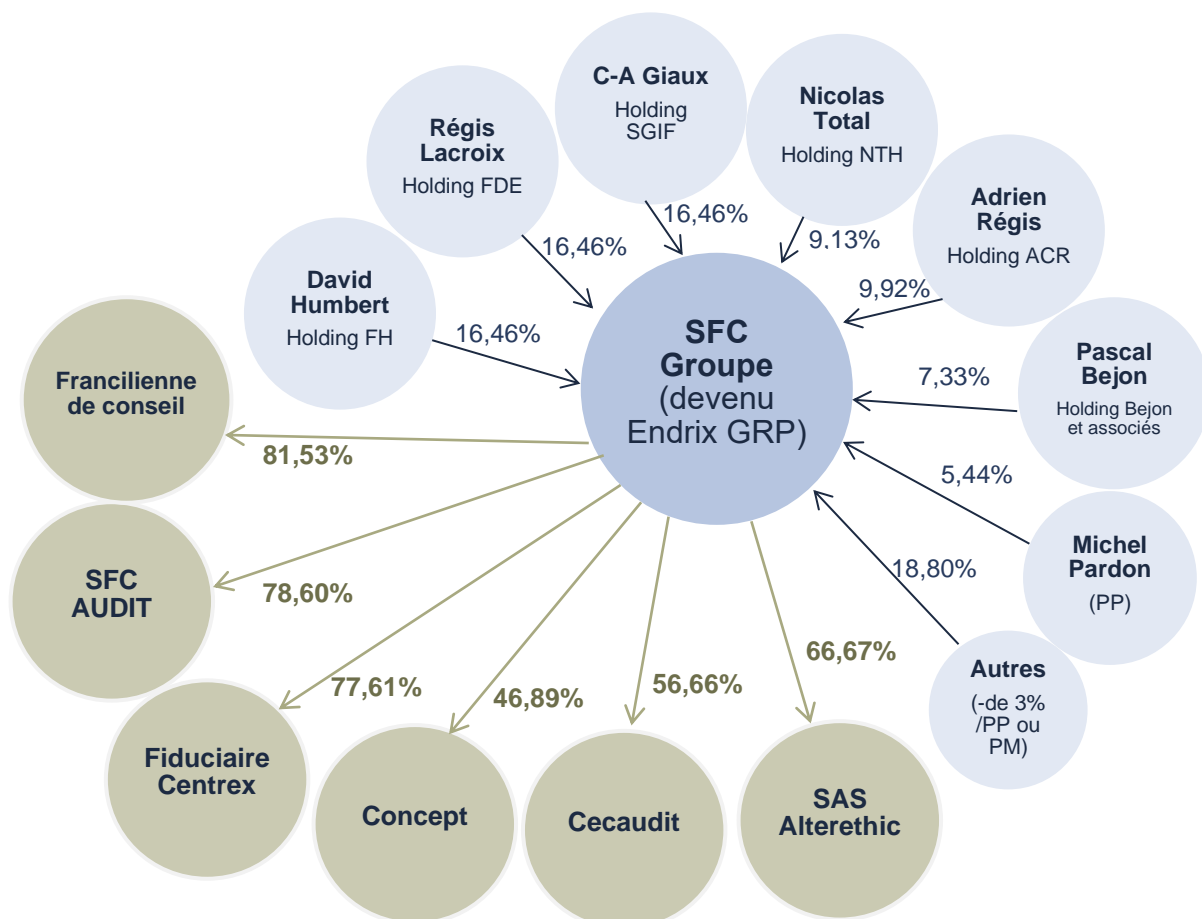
C-A Giaux
Holding SGIF

Nicolas Total
Holding NTH

Régis Lacroix
Holding FDE

Adrien Régis
Holding ACR

David Humbert
Holding FH

Pascal Bejon
Holding Bejon et associés

Michel Pardon
(PP)

Autres
(-de 3% /PP ou PM)

16,46%
16,46%
9.13%
9,92%
16,46%
7,33%
5,44%
18,80%

SFC Groupe (devenu Endrix GRP)

Francilienne de conseil
81,53%

SFC AUDIT
78,60%

Fiduciaire Centrex
77,61%

Concept
46,89%

Cecaudit
56,66%

SAS Alterethic
66,67%